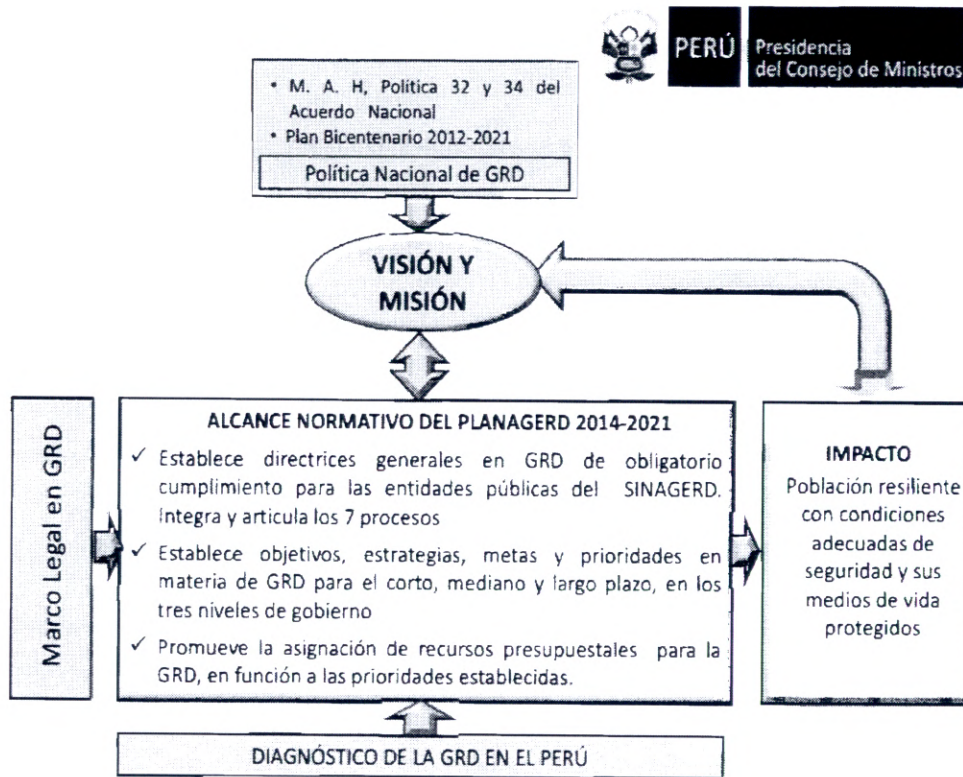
PERÚ Presidencia del Consejo de Ministros

• M. A. H, Política 32 y 34 del Acuerdo Nacional
• Plan Bicentenario 2012-2021

Política Nacional de GRD

VISIÓN Y MISIÓN

Marco Legal en GRD

ALCANCE NORMATIVO DEL PLANAGERD 2014-2021

✓ Establece directrices generales en GRD de obligatorio cumplimiento para las entidades públicas del SINAGERD. Integra y articula los 7 procesos

✓ Establece objetivos, estrategias, metas y prioridades en materia de GRD para el corto, mediano y largo plazo, en los tres niveles de gobierno

✓ Promueve la asignación de recursos presupuestales para la GRD, en función a las prioridades establecidas.

IMPACTO

Población resiliente con condiciones adecuadas de seguridad y sus medios de vida protegidos

DIAGNÓSTICO DE LA GRD EN EL PERÚ